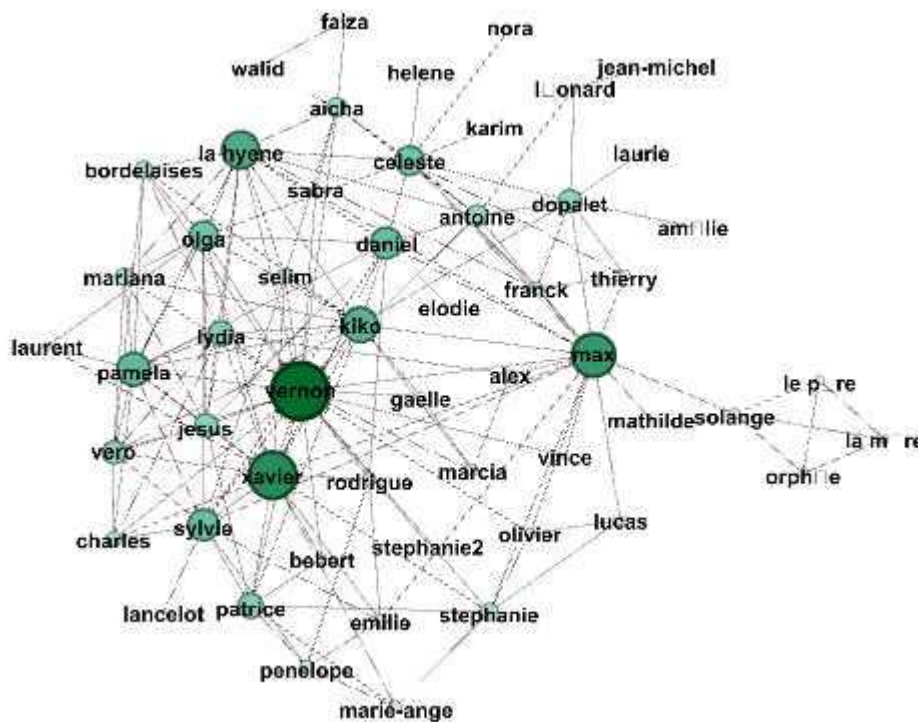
faiza
nora
walid
helene
jean-michel
l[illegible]onard
aicha
karim
la hyene
celeste
laurie
bordelaises
sabra
antoine
dopalet
am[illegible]lie
olga
daniel
mariana
selim
franck
thierry
elodie
kiko
lydia
laurent
max
pamela
vernon
alex
le p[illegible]re
gaelle
jesus
mathilde
solange
la m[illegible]re
vero
xavier
rodrigue
marcia
vince
orph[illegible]e
charles
sylvie
olivier
lucas
bebert
stephanie2
lancelot
patrice
emilie
stephanie
penelope
marie-ange